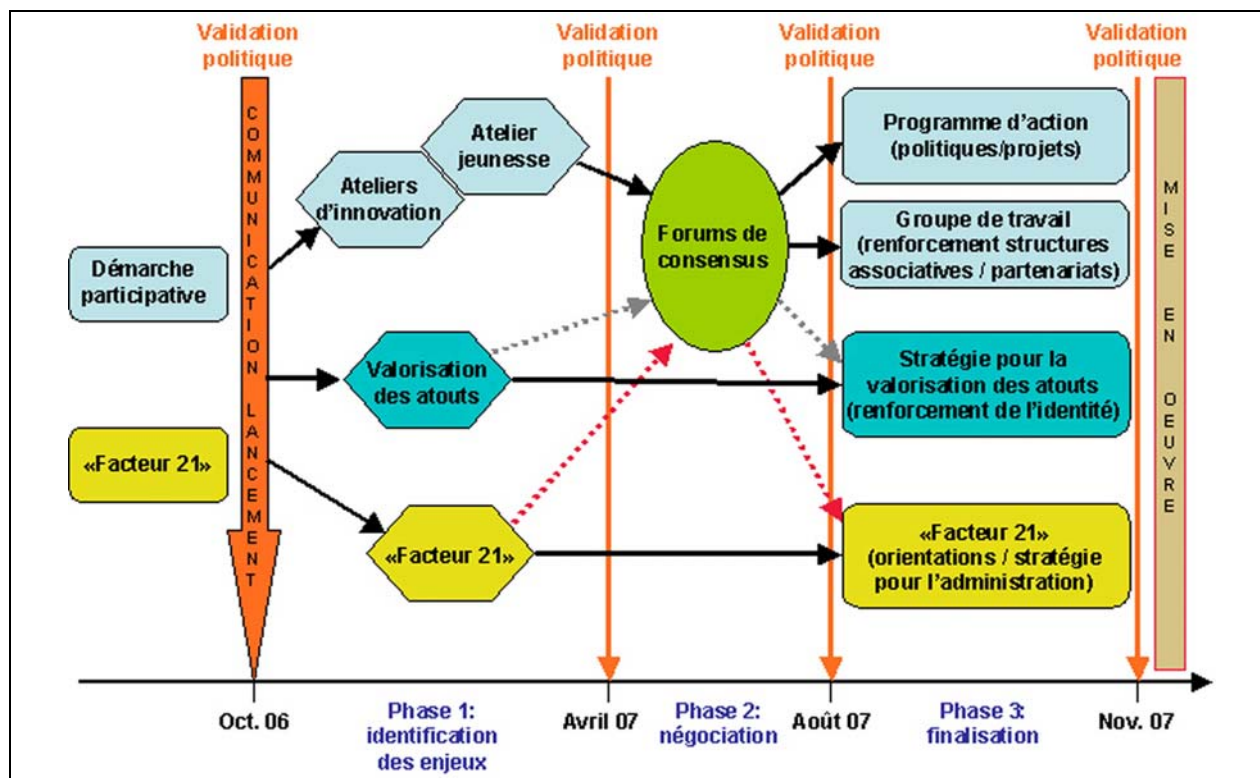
Validation politique

Validation politique

Validation politique

Validation politique

COMMUNICATION LANCEMENT

Démarche participative

«Facteur 21»

Ateliers d'innovation

Atelier jeunesse

Valorisation des atouts

«Facteur 21»

Forums de consensus

Programme d'action (politiques/projets)

Groupe de travail (renforcement structures associatives / partenariats)

Stratégie pour la valorisation des atouts (renforcement de l'identité)

«Facteur 21» (orientations / stratégie pour l'administration)

MISE EN OEUVRE

Oct. 06

Phase 1: identification des enjeux

Avril 07

Phase 2: négociation

Août 07

Phase 3: finalisation

Nov. 07